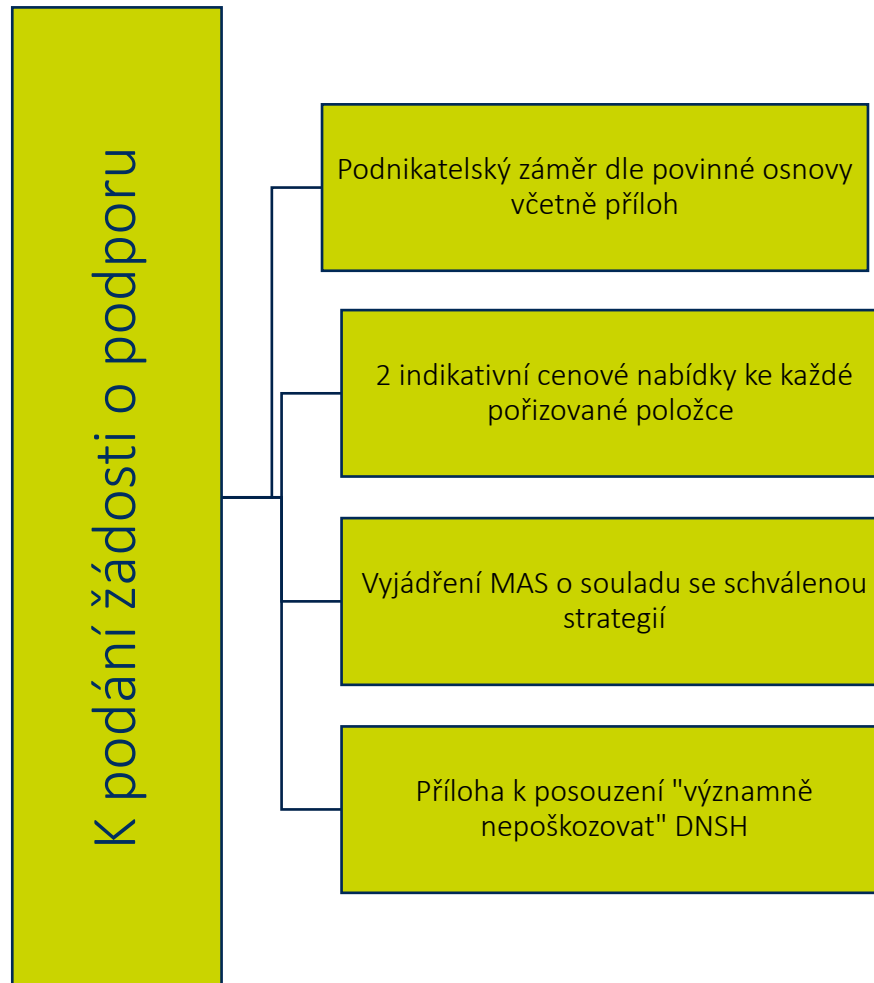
K podání žádosti o podporu

Podnikatelský záměr dle povinné osnovy včetně příloh

2 indikativní cenové nabídky ke každé pořizované položce

Vyjádření MAS o souladu se schválenou strategií

Příloha k posouzení "významně nepoškozovat" DNSH